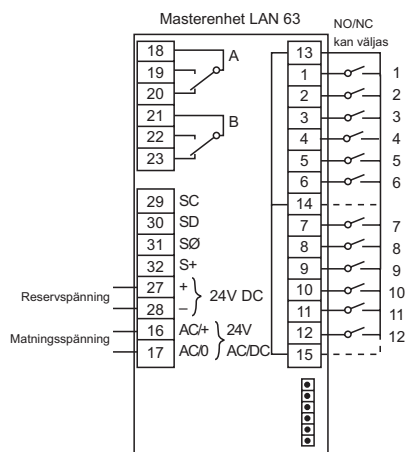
Masterenhet LAN 63

NO/NC kan väljas

18
19
20
A
21
22
23
B
29 SC
30 SD
31 SØ
32 S+
Reservspänning
27 +
28 –
24V DC
Matningsspänning
16 AC/+
17 AC/0
24V AC/DC

13
1
2
3
4
5
6
14
7
8
9
10
11
12
15

1
2
3
4
5
6
7
8
9
10
11
12